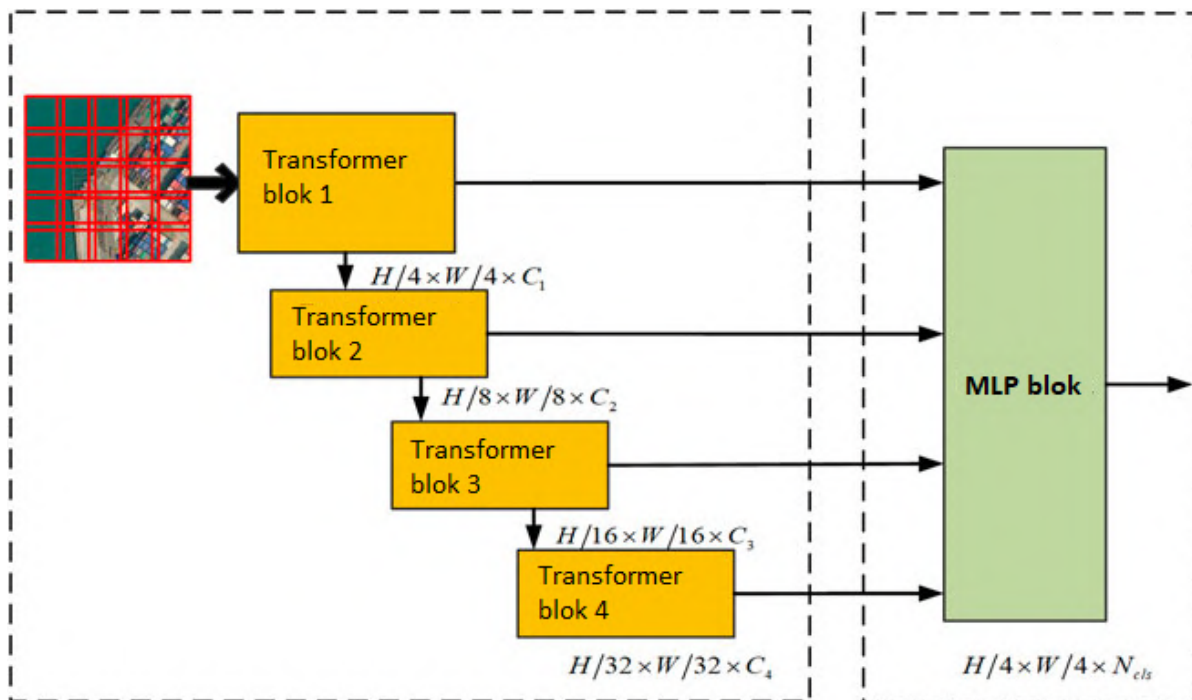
Transformer blok 1

$H/4 \times W/4 \times C_1$

Transformer blok 2

$H/8 \times W/8 \times C_2$

Transformer blok 3

$H/16 \times W/16 \times C_3$

Transformer blok 4

$H/32 \times W/32 \times C_4$

MLP blok

$H/4 \times W/4 \times N_{cls}$